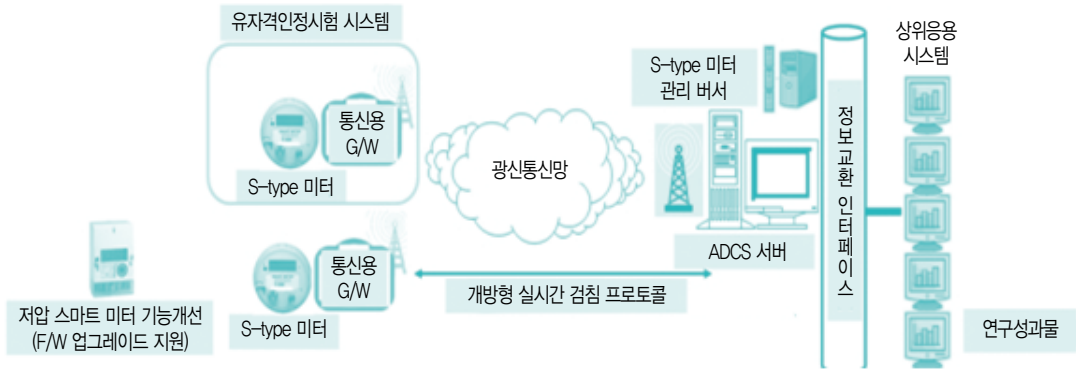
유자격인정시험 시스템

통신용 G/W

S-type 미터

광신통신망

S-type 미터 관리 버서

ADCS 서버

정보교환 인터페이스

상위응용 시스템

통신용 G/W

S-type 미터

개방형 실시간 검침 프로토콜

저압 스마트 미터 기능개선 (F/W 업그레이드 지원)

연구성과물